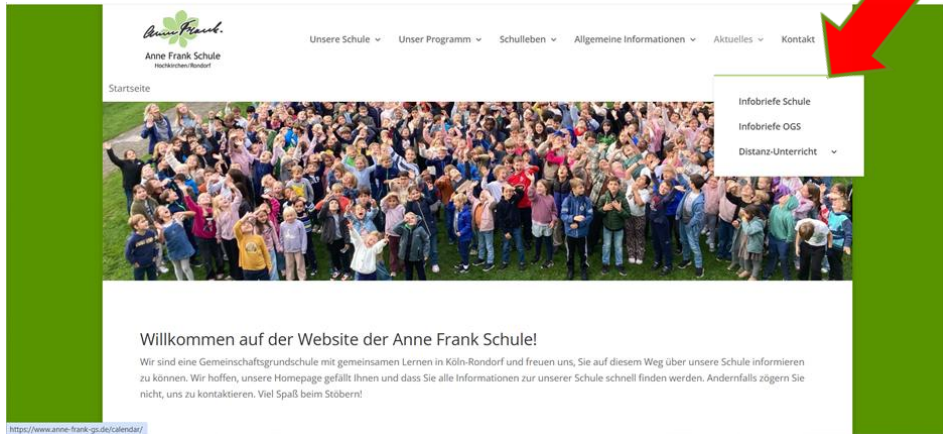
Anne Frank.
Anne Frank Schule
Hochkirchen/Rondorf

Unsere Schule ⌄ Unser Programm ⌄ Schulleben ⌄ Allgemeine Informationen ⌄ Aktuelles ⌄ Kontakt

Startseite

Infobriefe Schule
Infobriefe OGS
Distanz-Unterricht ⌄

Willkommen auf der Website der Anne Frank Schule!

Wir sind eine Gemeinschaftsgrundschule mit gemeinsamen Lernen in Köln-Rondorf und freuen uns, Sie auf diesem Weg über unsere Schule informieren zu können. Wir hoffen, unsere Homepage gefällt Ihnen und dass Sie alle Informationen zur unserer Schule schnell finden werden. Andernfalls zögern Sie nicht, uns zu kontaktieren. Viel Spaß beim Stöbern!

https://www.anne-frank-gs.de/calendar/